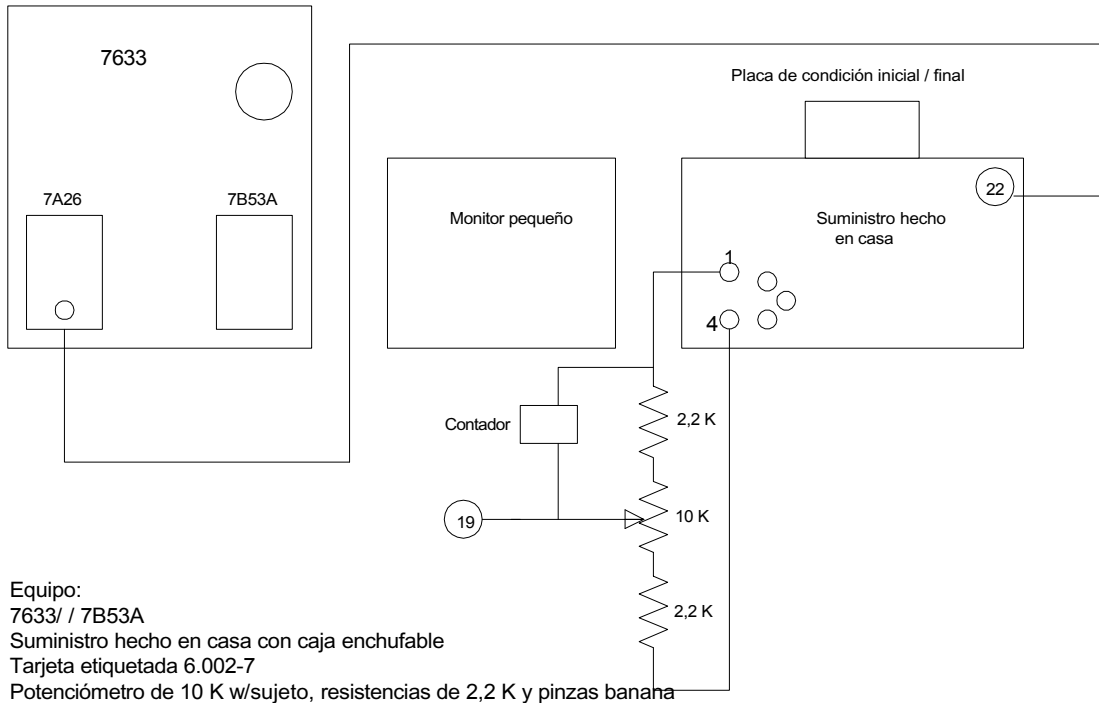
7633

7A26

7B53A

Placa de condición inicial / final

Monitor pequeño

Suministro hecho en casa

22

1

4

Contador

2,2 K

10 K

19

2,2 K

Equipo:
7633/ / 7B53A
Suministro hecho en casa con caja enchufable
Tarjeta etiquetada 6.002-7
Potenciómetro de 10 K w/sujeto, resistencias de 2,2 K y pinzas banana